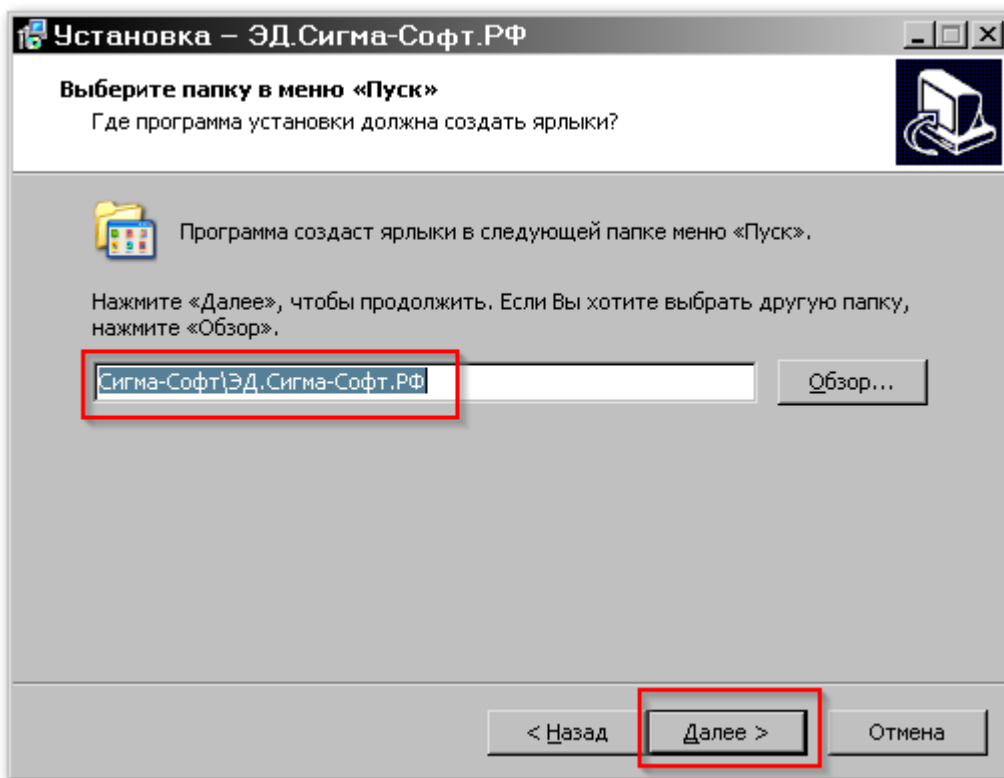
Установка – ЭД.Сигма-Софт.РФ

Выберите папку в меню «Пуск»
Где программа установки должна создать ярлыки?

Программа создаст ярлыки в следующей папке меню «Пуск».

Нажмите «Далее», чтобы продолжить. Если Вы хотите выбрать другую папку, нажмите «Обзор».

Сигма-Софт\ЭД.Сигма-Софт.РФ

Обзор...

< Назад

Далее >

Отмена